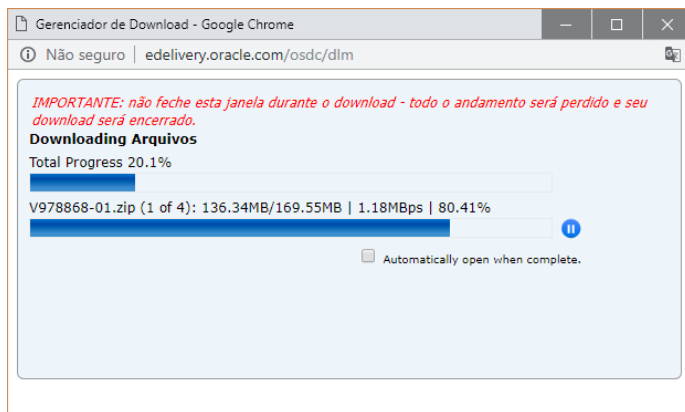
Gerenciador de Download - Google Chrome

Não seguro | edelivery.oracle.com/osdc/dlm

IMPORTANTE: não feche esta janela durante o download - todo o andamento será perdido e seu download será encerrado.

Downloading Arquivos

Total Progress 20.1%

V978868-01.zip (1 of 4): 136.34MB/169.55MB | 1.18MBps | 80.41%

Automatically open when complete.